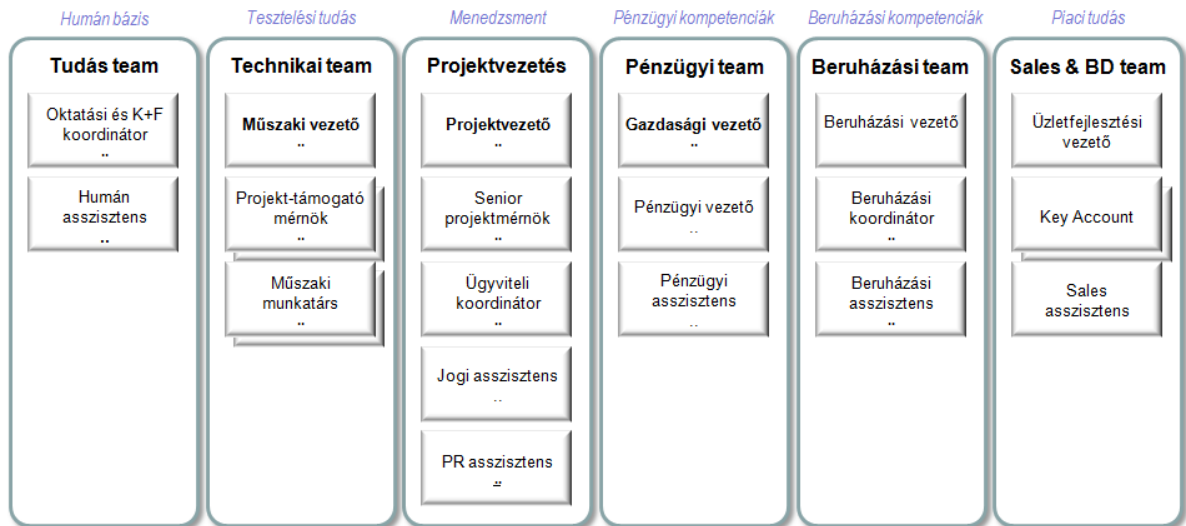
Humán bázis

Tudás team

Oktatási és K+F koordinátor
..

Humán asszisztens
..

Tesztelési tudás

Technikai team

Műszaki vezető
..

Projekt-támogató mérnök
..

Műszaki munkatárs
..

Menedzsment

Projektvezetés

Projektvezető
..

Senior projektmérnök
..

Ügyviteli koordinátor
..

Jogi asszisztens
..

PR asszisztens
..

Pénzügyi kompetenciák

Pénzügyi team

Gazdasági vezető
..

Pénzügyi vezető
..

Pénzügyi asszisztens
..

Beruházási kompetenciák

Beruházási team

Beruházási vezető

Beruházási koordinátor
..

Beruházási asszisztens
..

Piaci tudás

Sales & BD team

Üzletfejlesztési vezető

Key Account

Sales asszisztens